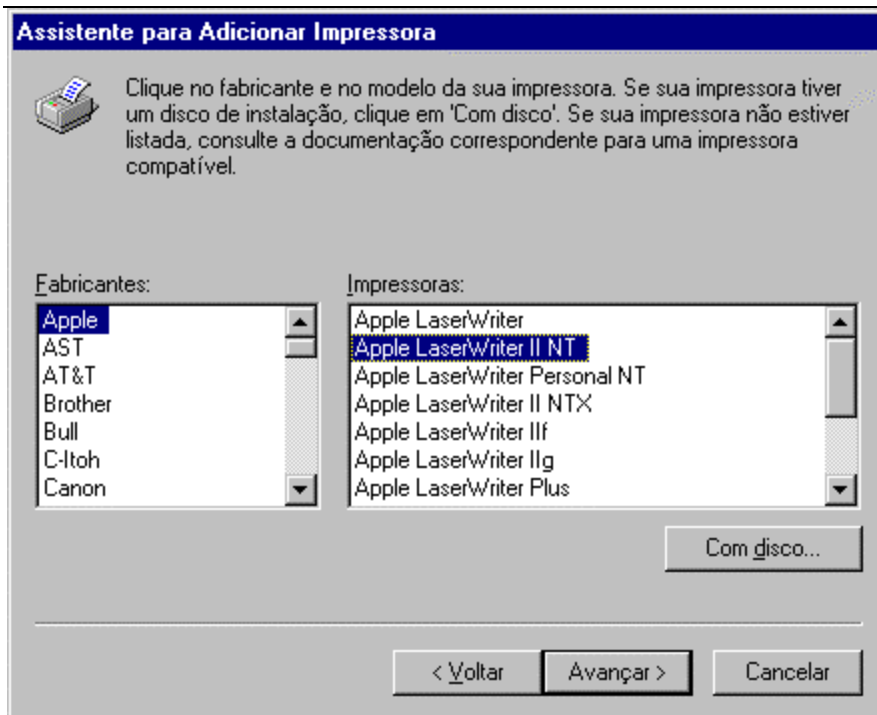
Assistente para Adicionar Impressora

Clique no fabricante e no modelo da sua impressora. Se sua impressora tiver um disco de instalação, clique em 'Com disco'. Se sua impressora não estiver listada, consulte a documentação correspondente para uma impressora compatível.

Fabricantes:
Apple
AST
AT&T
Brother
Bull
C-Itoh
Canon

Impressoras:
Apple LaserWriter
Apple LaserWriter II NT
Apple LaserWriter Personal NT
Apple LaserWriter II NTX
Apple LaserWriter IIf
Apple LaserWriter IIg
Apple LaserWriter Plus

Com disco...

< Voltar
Avançar >
Cancelar